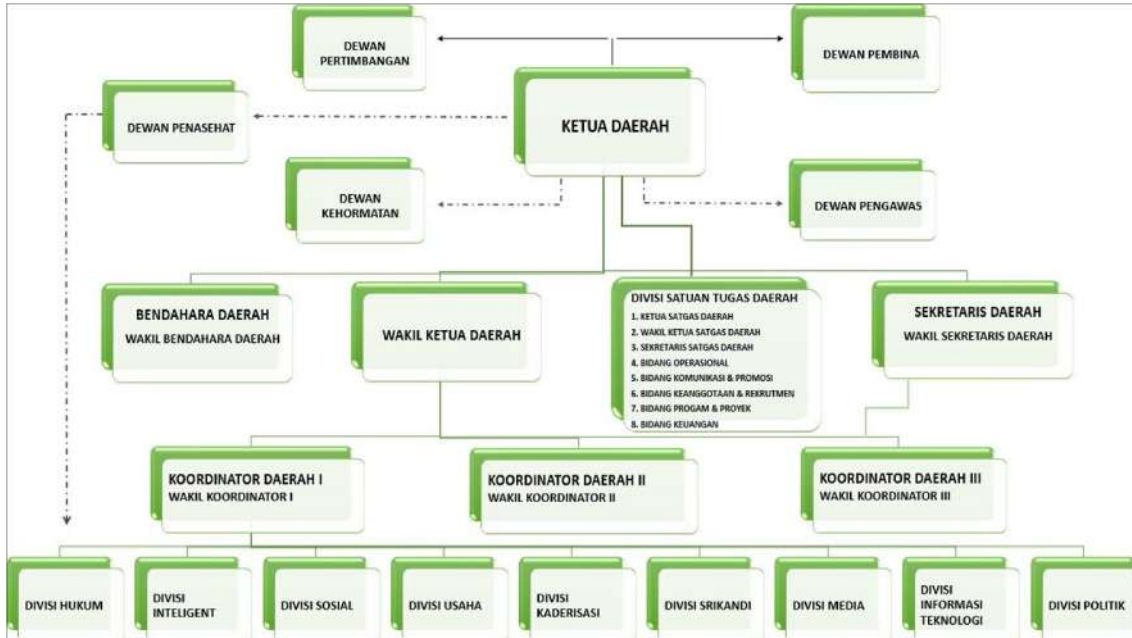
DEWAN PERTIMBANGAN

DEWAN PEMBINA

DEWAN PENASEHAT

KETUA DAERAH

DEWAN KEHORMATAN

DEWAN PENGAWAS

BENDAHARA DAERAH
WAKIL BENDAHARA DAERAH

WAKIL KETUA DAERAH

DIVISI SATUAN TUGAS DAERAH
1. KETUA SATGAS DAERAH
2. WAKIL KETUA SATGAS DAERAH
3. SEKRETARIS SATGAS DAERAH
4. BIDANG OPERASIONAL
5. BIDANG KOMUNIKASI & PROMOSI
6. BIDANG KEANGGOTAAN & REKRUTMEN
7. BIDANG PROGAM & PROYEK
8. BIDANG KEUANGAN

SEKRETARIS DAERAH
WAKIL SEKRETARIS DAERAH

KOORDINATOR DAERAH I
WAKIL KOORDINATOR I

KOORDINATOR DAERAH II
WAKIL KOORDINATOR II

KOORDINATOR DAERAH III
WAKIL KOORDINATOR III

DIVISI HUKUM

DIVISI INTELIGENT

DIVISI SOSIAL

DIVISI USAHA

DIVISI KADERISASI

DIVISI SRIKANDI

DIVISI MEDIA

DIVISI INFORMASI TEKNOLOGI

DIVISI POLITIK